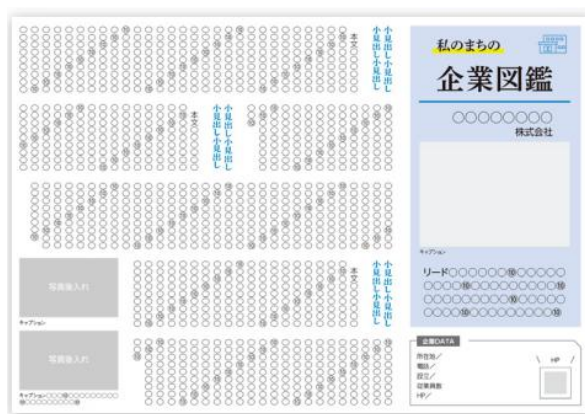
私のまちの

企業図鑑

○○○○○○○○
株式会社

キャプション

リード○○○○○○⑩○○○○○
○○○○⑩○○○○○○○○○
○○○○○○○○○⑩○○○○
○○○○⑩○○○○○○○○○

企業DATA
所在地／
電話／
設立／
従業員数／
HP／

HP

本文

小見出し小見出し
小見出し小見出し

本文

小見出し小見出し
小見出し小見出し

本文

小見出し小見出し
小見出し小見出し

写真挿入れ
キャプション

写真挿入れ
キャプション○○○⑩○○○○○○○
○○○○○○○○⑩

本文